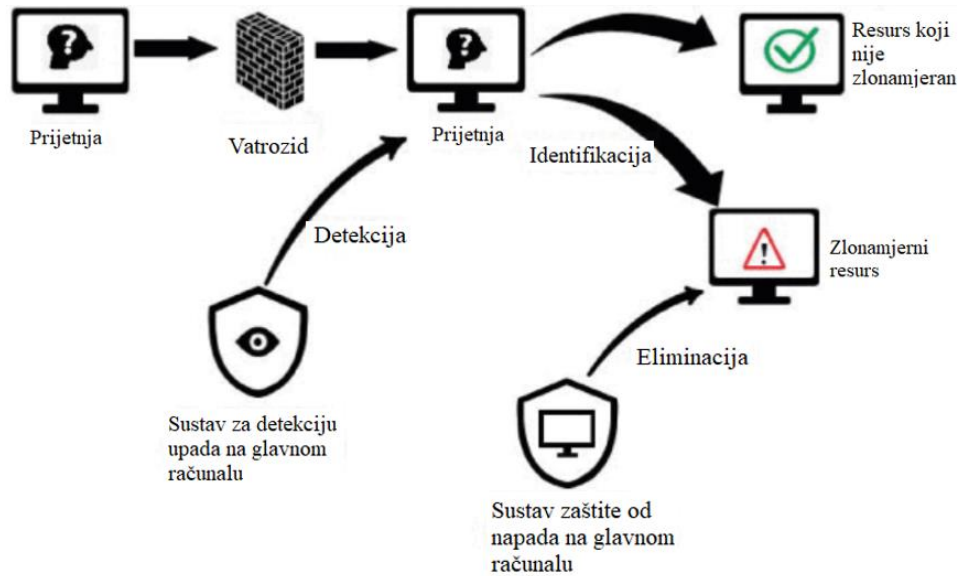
Prijetnja

Vatrozid

Prijetnja

Resurs koji nije zlonamjeran

Identifikacija

Detekcija

Zlonamjerni resurs

Eliminacija

Sustav za detekciju upada na glavnom računalu

Sustav zaštite od napada na glavnom računalu